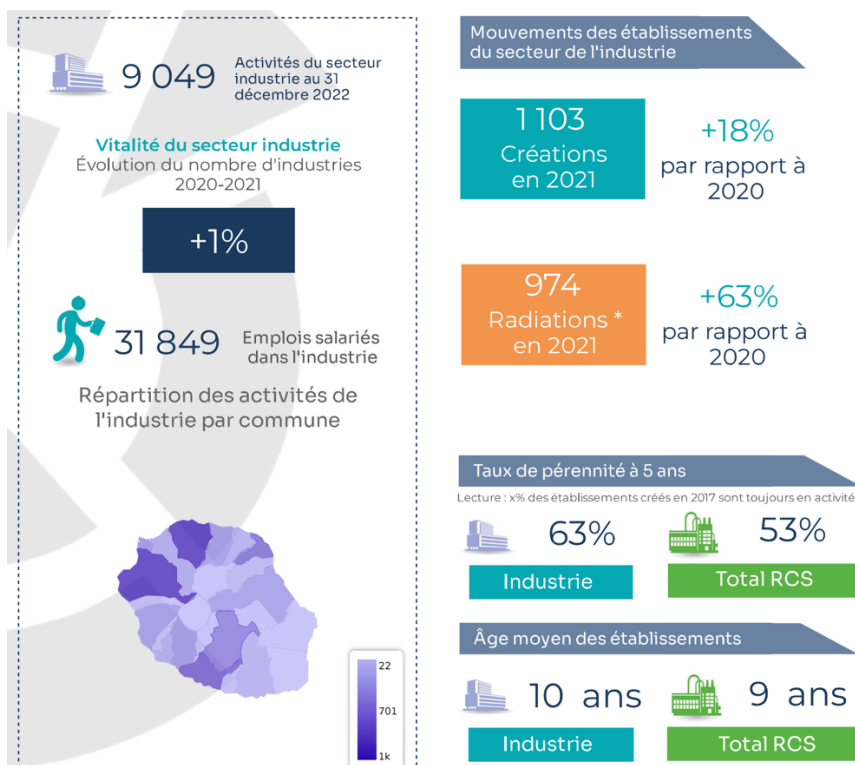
9 049 Activités du secteur industrie au 31 décembre 2022

Vitalité du secteur industrie
Évolution du nombre d'industries 2020-2021

+1%

31 849 Emplois salariés dans l'industrie

Répartition des activités de l'industrie par commune

22
701
1k

Mouvements des établissements du secteur de l'industrie

1 103
Créations en 2021

+18% par rapport à 2020

974
Radiations * en 2021

+63% par rapport à 2020

Taux de pérennité à 5 ans

Lecture : x% des établissements créés en 2017 sont toujours en activité

63%
Industrie

53%
Total RCS

Âge moyen des établissements

10 ans
Industrie

9 ans
Total RCS